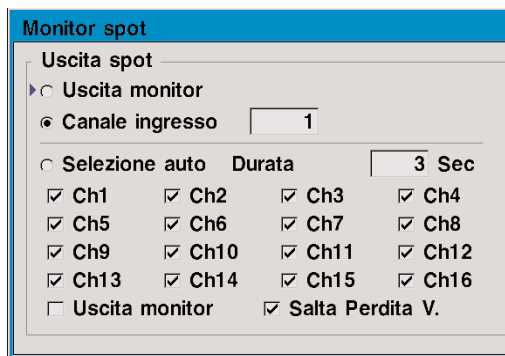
Monitor spot

Uscita spot

Uscita monitor

Canale ingresso 1

Selezione auto Durata 3 Sec

| Ch1 | Ch2 | Ch3 | Ch4 |
|---|---|---|---|
| Ch5 | Ch6 | Ch7 | Ch8 |
| Ch9 | Ch10 | Ch11 | Ch12 |
| Ch13 | Ch14 | Ch15 | Ch16 |

Uscita monitor Salta Perdita V.